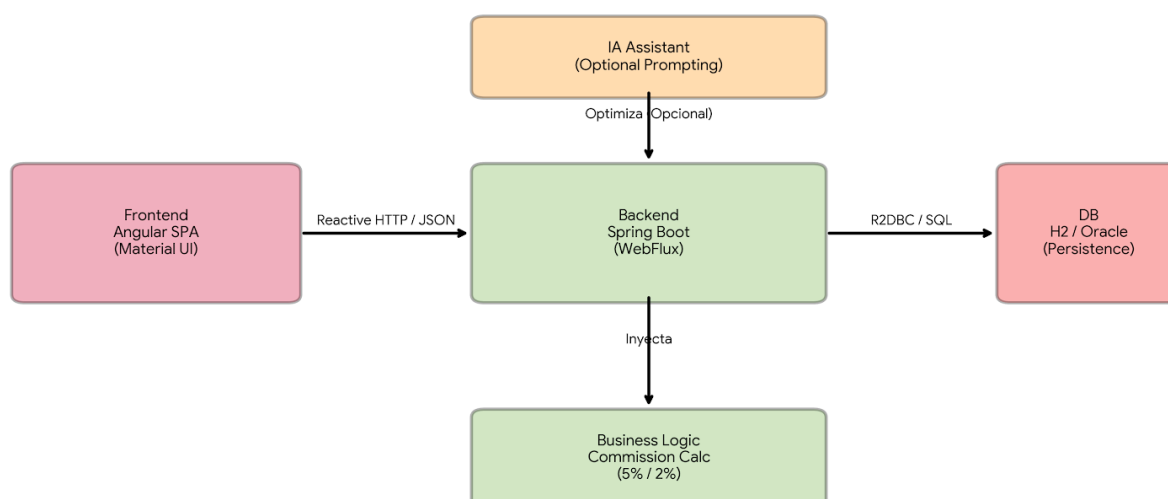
IA Assistant
(Optional Prompting)

Optimiza (Opcional)

Frontend
Angular SPA
(Material UI)

Reactive HTTP / JSON

Backend
Spring Boot
(WebFlux)

R2DBC / SQL

DB
H2 / Oracle
(Persistence)

Inyecta

Business Logic
Commission Calc
(5% / 2%)